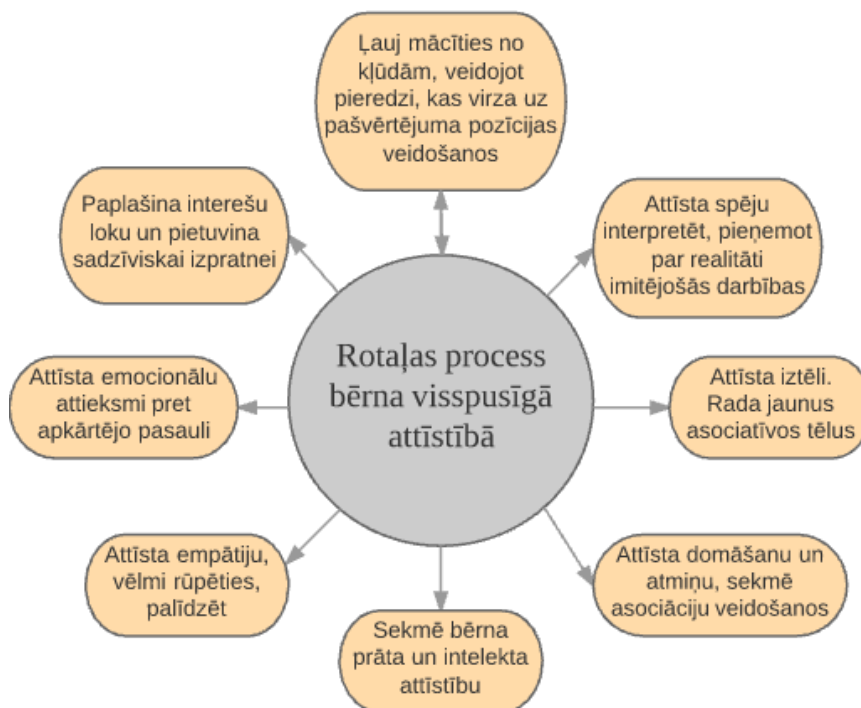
Ļauj mācīties no kļūdām, veidojot pieredzi, kas virza uz pašvērtējuma pozīcijas veidošanos

Paplašina interešu loku un pietuvina sadzīviskai izpratnei

Attīsta spēju interpretēt, pieņemot par realitāti imitējošās darbības

Rotaļas process bērna vispusīgā attīstībā

Attīsta emocionālu attieksmi pret apkārtējo pasauli

Attīsta iztēli. Rada jaunus asociatīvos tēlus

Attīsta empātiju, vēlmi rūpēties, palīdzēt

Attīsta domāšanu un atmiņu, sekmē asociāciju veidošanos

Sekmē bērna prāta un intelekta attīstību